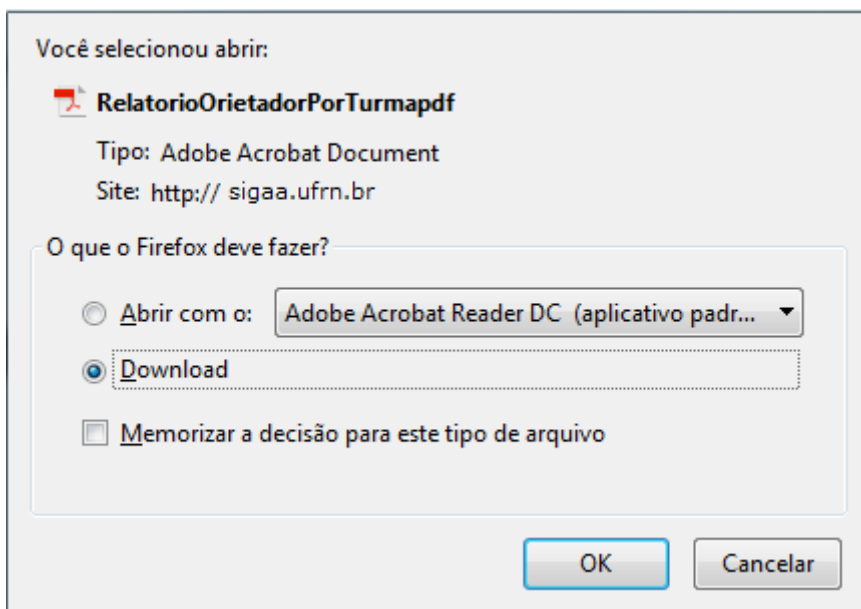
Você selecionou abrir:

RelatorioOrietadorPorTurmapdf

Tipo: Adobe Acrobat Document

Site: http:// sigaa.ufrn.br

O que o Firefox deve fazer?

Abrir com o: Adobe Acrobat Reader DC (aplicativo padr...

Download

Memorizar a decisão para este tipo de arquivo

OK

Cancelar